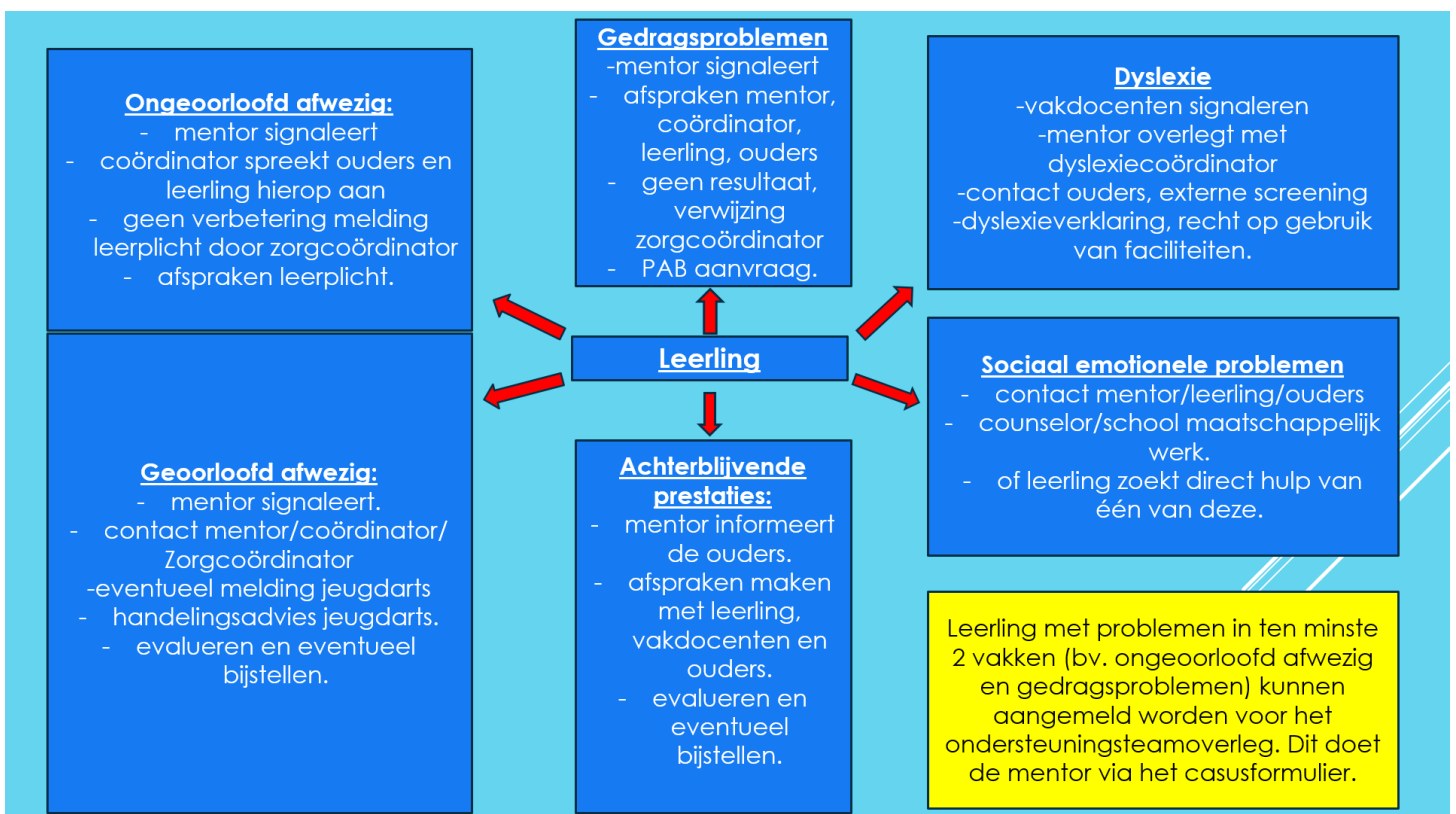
Ongeoorloofd afwezig:
- mentor signaleert
- coördinator spreekt ouders en leerling hierop aan
- geen verbetering melding leerplicht door zorgcoördinator
- afspraken leerplicht.

Gedragsproblemen
-mentor signaleert
- afspraken mentor, coördinator, leerling, ouders
- geen resultaat, verwijzing zorgcoördinator
- PAB aanvraag.

Dyslexie
-vakdocenten signaleren
-mentor overlegt met dyslexiecoördinator
-contact ouders, externe screening
-dyslexieverklaring, recht op gebruik van faciliteiten.

Leerling

Sociaal emotionele problemen
- contact mentor/leerling/ouders
- counselor/school maatschappelijk werk.
- of leerling zoekt direct hulp van één van deze.

Geoorloofd afwezig:
- mentor signaleert.
- contact mentor/coördinator/ Zorgcoördinator
-eventueel melding jeugdarts
- handelingsadvies jeugdarts.
- evalueren en eventueel bijstellen.

Achterblijvende prestaties:
- mentor informeert de ouders.
- afspraken maken met leerling, vakdocenten en ouders.
- evalueren en eventueel bijstellen.

Leerling met problemen in ten minste 2 vakken (bv. ongeoorloofd afwezig en gedragsproblemen) kunnen aangemeld worden voor het ondersteuningsteamoverleg. Dit doet de mentor via het casusformulier.